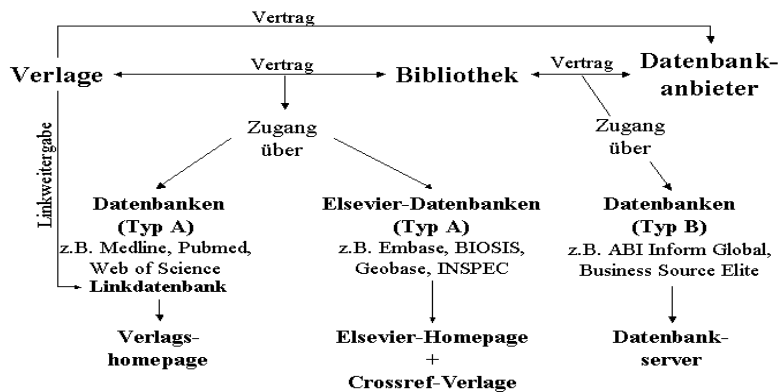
Vertrag

Verlage

Vertrag

Bibliothek

Vertrag

Datenbank-anbieter

Linkweitergabe

Zugang über

Zugang über

Datenbanken (Typ A)
z.B. Medline, Pubmed, Web of Science
Linkdatenbank

Elsevier-Datenbanken (Typ A)
z.B. Embase, BIOSIS, Geobase, INSPEC

Datenbanken (Typ B)
z.B. ABI Inform Global, Business Source Elite

Verlags-homepage

Elsevier-Homepage
+
Crossref-Verlage

Datenbank-server